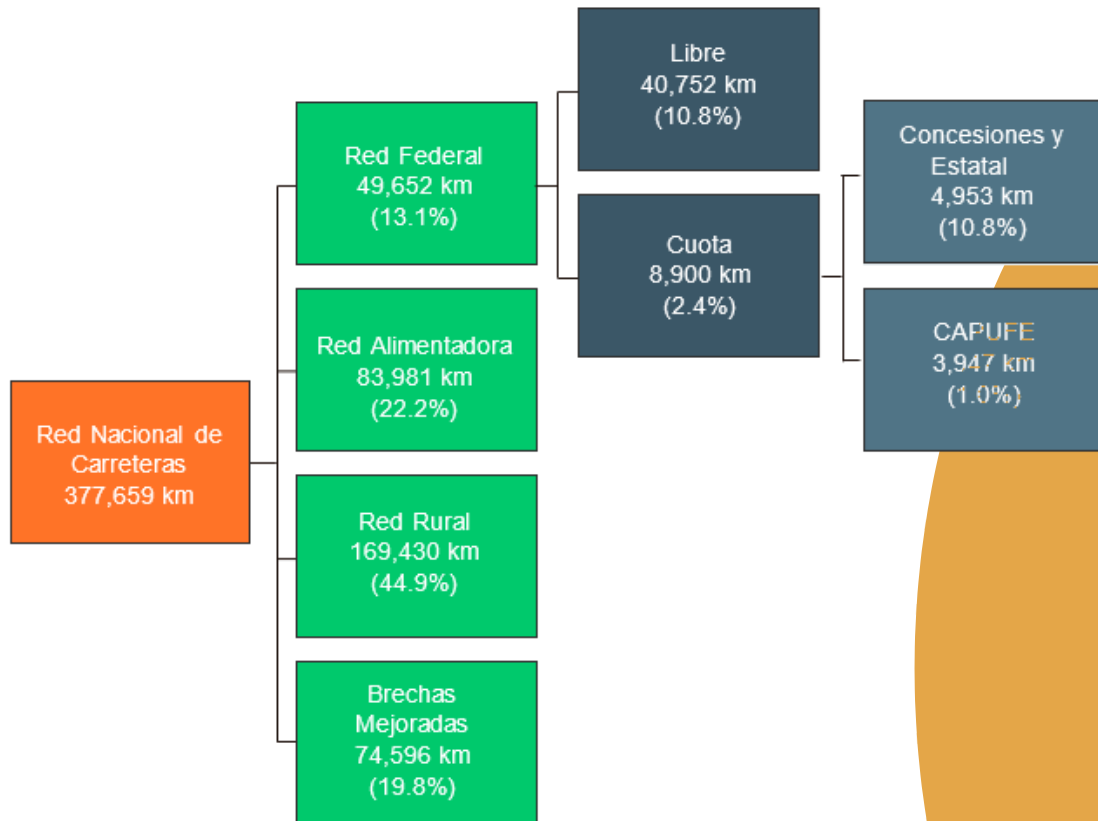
Red Nacional de Carreteras
377,659 km

Red Federal
49,652 km
(13.1%)

Red Alimentadora
83,981 km
(22.2%)

Red Rural
169,430 km
(44.9%)

Brechas Mejoradas
74,596 km
(19.8%)

Libre
40,752 km
(10.8%)

Cuota
8,900 km
(2.4%)

Concesiones y Estatal
4,953 km
(10.8%)

CAPUFE
3,947 km
(1.0%)